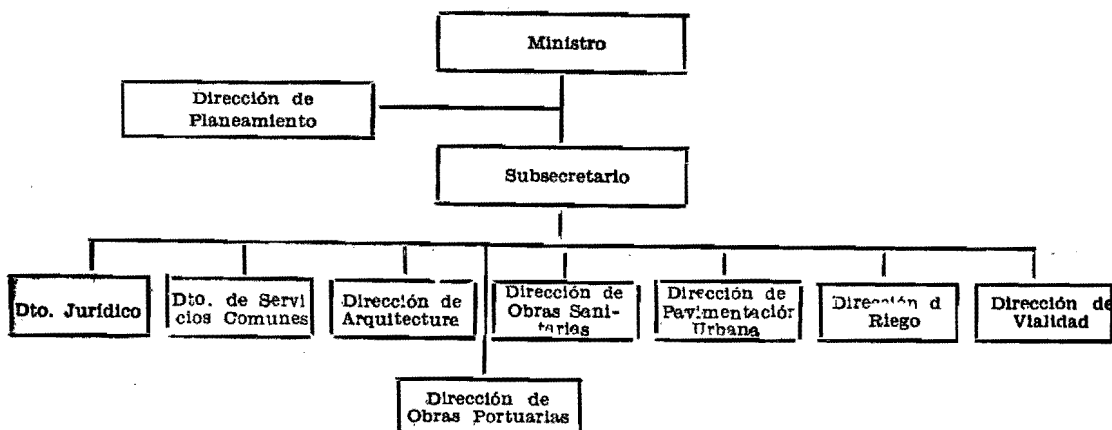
Ministro

Dirección de Planeamiento

Subsecretario

Dto. Jurídico

Dto. de Servicios Comunes

Dirección de Arquitecture

Dirección de Obras Sanitarias

Dirección de Pavimentación Urbana

Dirección de Riego

Dirección de Vialidad

Dirección de Obras Portuarias